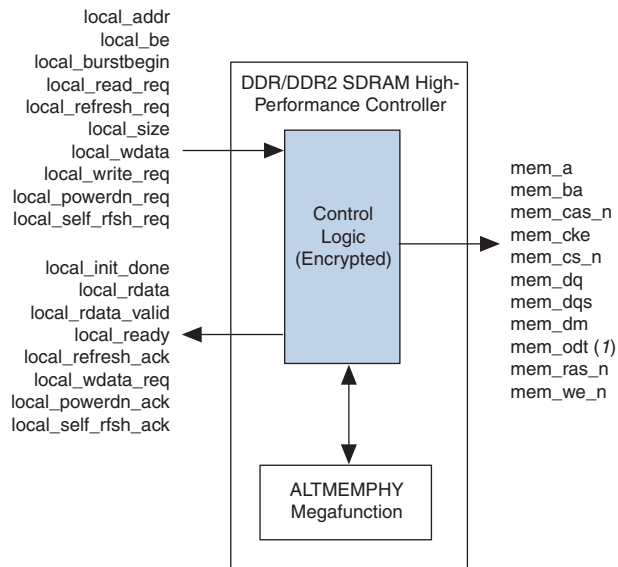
local_addr
local_be
local_burstbegin
local_read_req
local_refresh_req
local_size
local_wdata
local_write_req
local_powerdn_req
local_self_rfsh_req

local_init_done
local_rdata
local_rdata_valid
local_ready
local_refresh_ack
local_wdata_req
local_powerdn_ack
local_self_rfsh_ack

DDR/DDR2 SDRAM High-Performance Controller

Control Logic (Encrypted)

ALTMEMPHY Megafunction

mem_a
mem_ba
mem_cas_n
mem_cke
mem_cs_n
mem_dq
mem_dqs
mem_dm
mem_odt (1)
mem_ras_n
mem_we_n